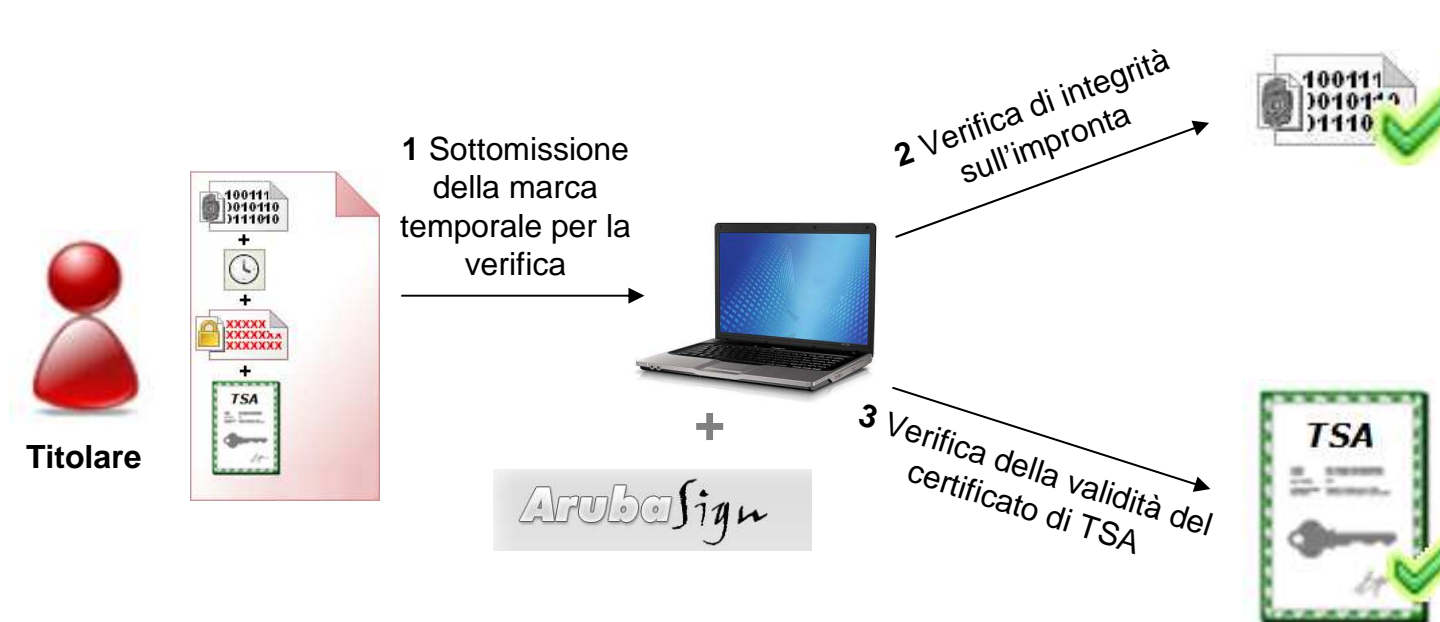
Titolare

100111
)010110
)111010
+
+
XXXXX
XXXXXXX
XXXXXXX
+
TSA

1 Sottomissione della marca temporale per la verifica

+

ArubaSign

2 Verifica di integrità sull'impronta

100111
)010110
)1110

3 Verifica della validità del certificato di TSA

TSA